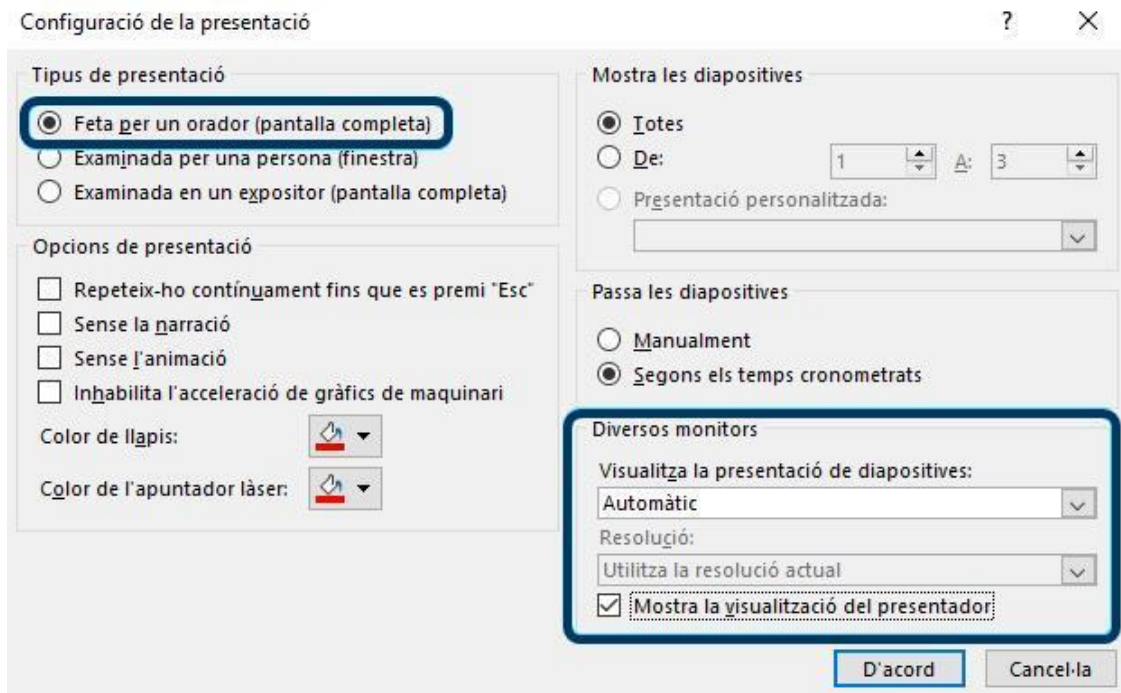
Configuració de la presentació

?

×

Tipus de presentació

Feta per un orador (pantalla completa)

Examinada per una persona (finestra)

Examinada en un expositor (pantalla completa)

Opcions de presentació

Repeteix-ho contínuament fins que es premi "Esc"

Sense la narració

Sense l'animació

Inhabilita l'acceleració de gràfics de maquinari

Color de llapis:

Color de l'apuntador làser:

Mostra les diapositives

Totes

De: 1 A: 3

Presentació personalitzada:

Passa les diapositives

Manualment

Segons els temps cronometrats

Diversos monitors

Visualitza la presentació de diapositives:

Automàtic

Resolució:

Utilitza la resolució actual

Mostra la visualització del presentador

D'acord

Cancel·la